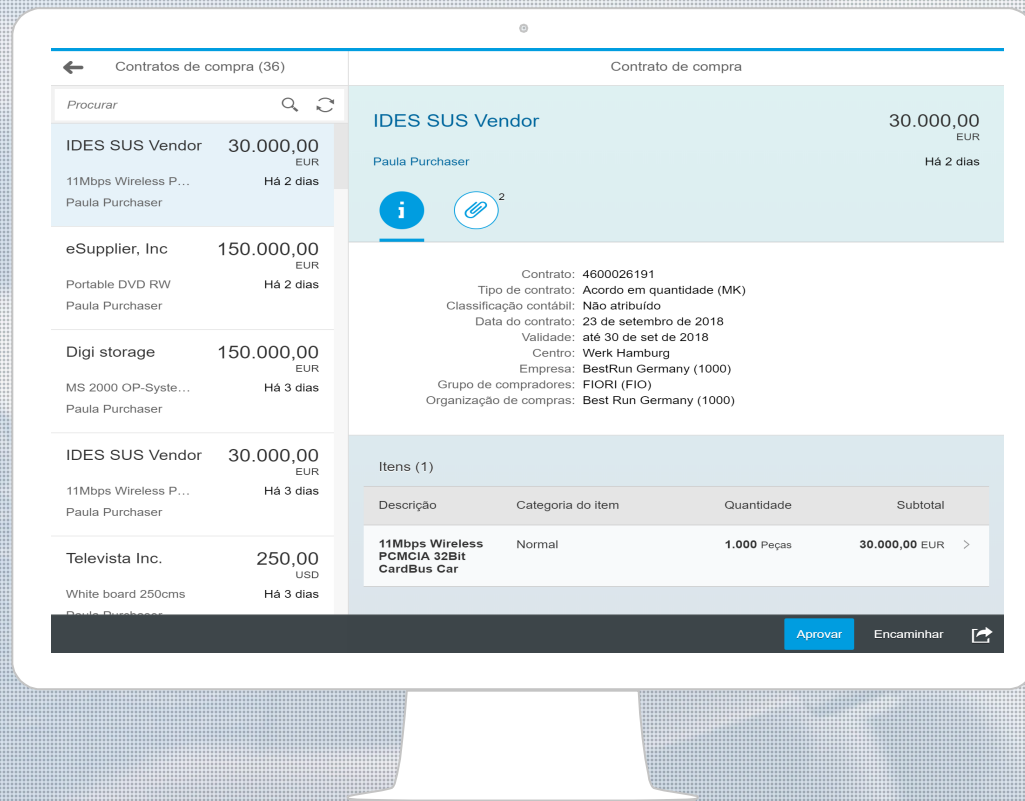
Contratos de compra (36)

Contrato de compra

Procurar

IDES SUS Vendor 30.000,00 EUR
11Mbps Wireless P... Há 2 dias
Paula Purchaser

eSupplier, Inc 150.000,00 EUR
Portable DVD RW Há 2 dias
Paula Purchaser

Digi storage 150.000,00 EUR
MS 2000 OP-Syste... Há 3 dias
Paula Purchaser

IDES SUS Vendor 30.000,00 EUR
11Mbps Wireless P... Há 3 dias
Paula Purchaser

Televista Inc. 250,00 USD
White board 250cms Há 3 dias
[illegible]

IDES SUS Vendor 30.000,00 EUR
Paula Purchaser Há 2 dias

2

Contrato: 4600026191
Tipo de contrato: Acordo em quantidade (MK)
Classificação contábil: Não atribuído
Data do contrato: 23 de setembro de 2018
Validade: até 30 de set de 2018
Centro: Werk Hamburg
Empresa: BestRun Germany (1000)
Grupo de compradores: FIORI (FIO)
Organização de compras: Best Run Germany (1000)

Itens (1)

| Descrição | Categoria do item | Quantidade | Subtotal |
|---|---|---|---|
| 11Mbps Wireless PCMCIA 32Bit CardBus Car | Normal | 1.000 Peças | 30.000,00 EUR |

Aprovar Encaminhar